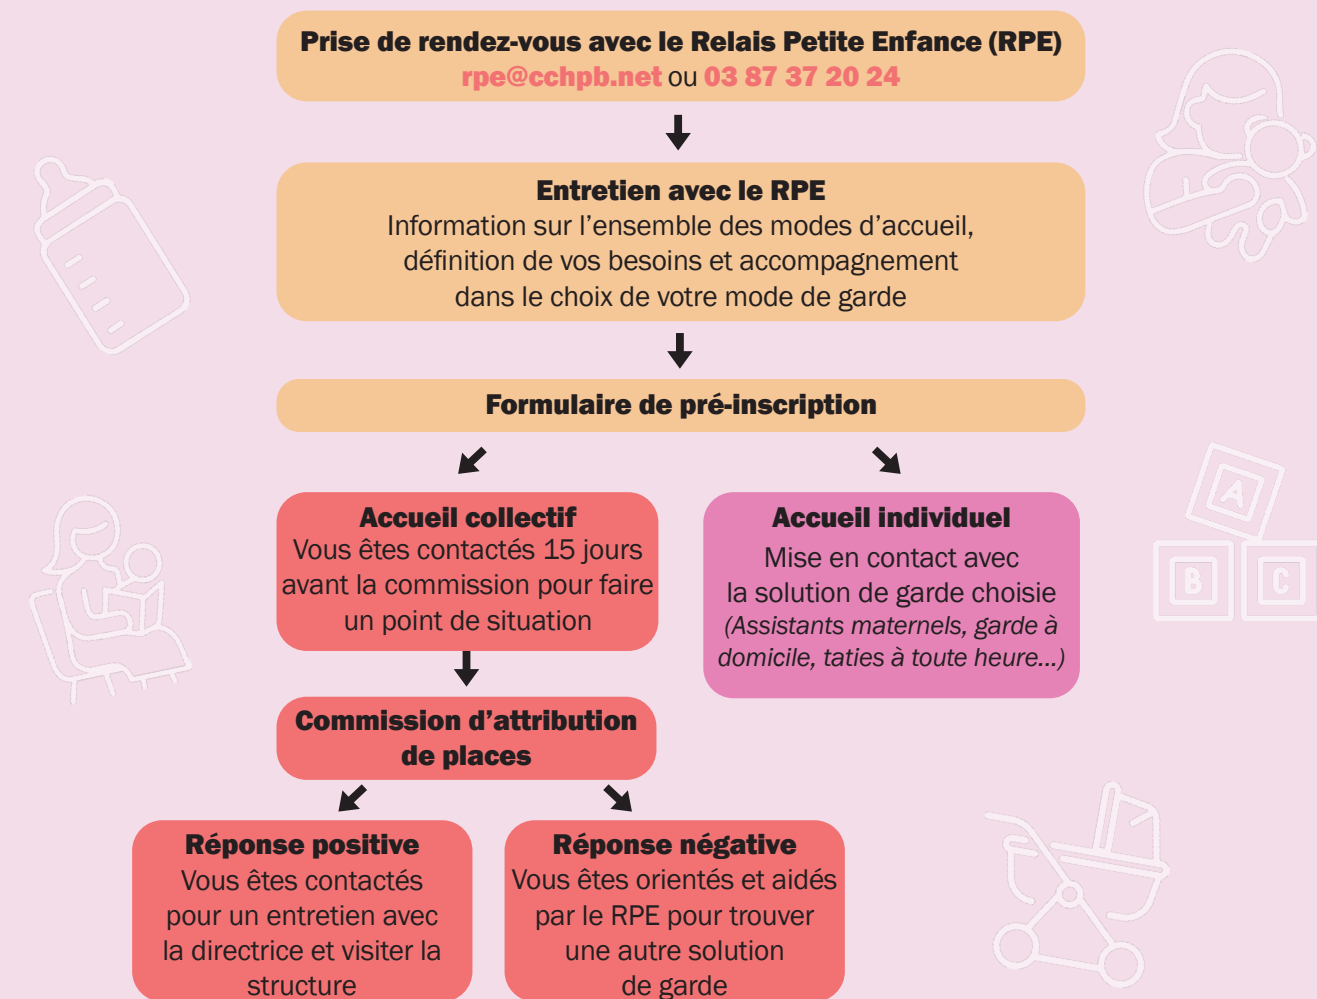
**Prise de rendez-vous avec le Relais Petite Enfance (RPE)**
rpe@cchpb.net ou 03 87 37 20 24

**Entretien avec le RPE**
Information sur l'ensemble des modes d'accueil, définition de vos besoins et accompagnement dans le choix de votre mode de garde

**Formulaire de pré-inscription**

**Accueil collectif**
Vous êtes contactés 15 jours avant la commission pour faire un point de situation

**Accueil individuel**
Mise en contact avec la solution de garde choisie
*(Assistants maternels, garde à domicile, taties à toute heure...)*

**Commission d'attribution de places**

**Réponse positive**
Vous êtes contactés pour un entretien avec la directrice et visiter la structure

**Réponse négative**
Vous êtes orientés et aidés par le RPE pour trouver une autre solution de garde

A
B
C